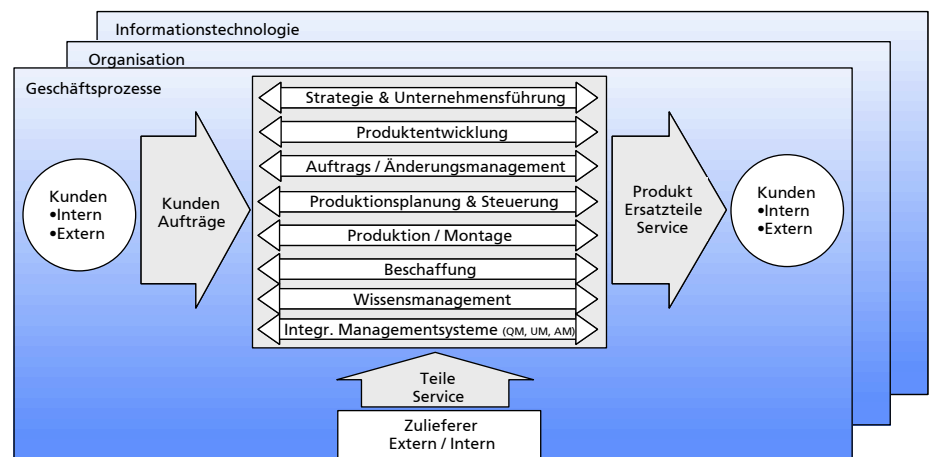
Informationstechnologie

Organisation

Geschäftsprozesse

Kunden
•Intern
•Extern

Kunden
Aufträge

Strategie & Unternehmensführung

Produktentwicklung

Auftrags / Änderungsmanagement

Produktionsplanung & Steuerung

Produktion / Montage

Beschaffung

Wissensmanagement

Integr. Managementsysteme (QM, UM, AM)

Produkt
Ersatzteile
Service

Kunden
•Intern
•Extern

Teile
Service

Zulieferer
Extern / Intern